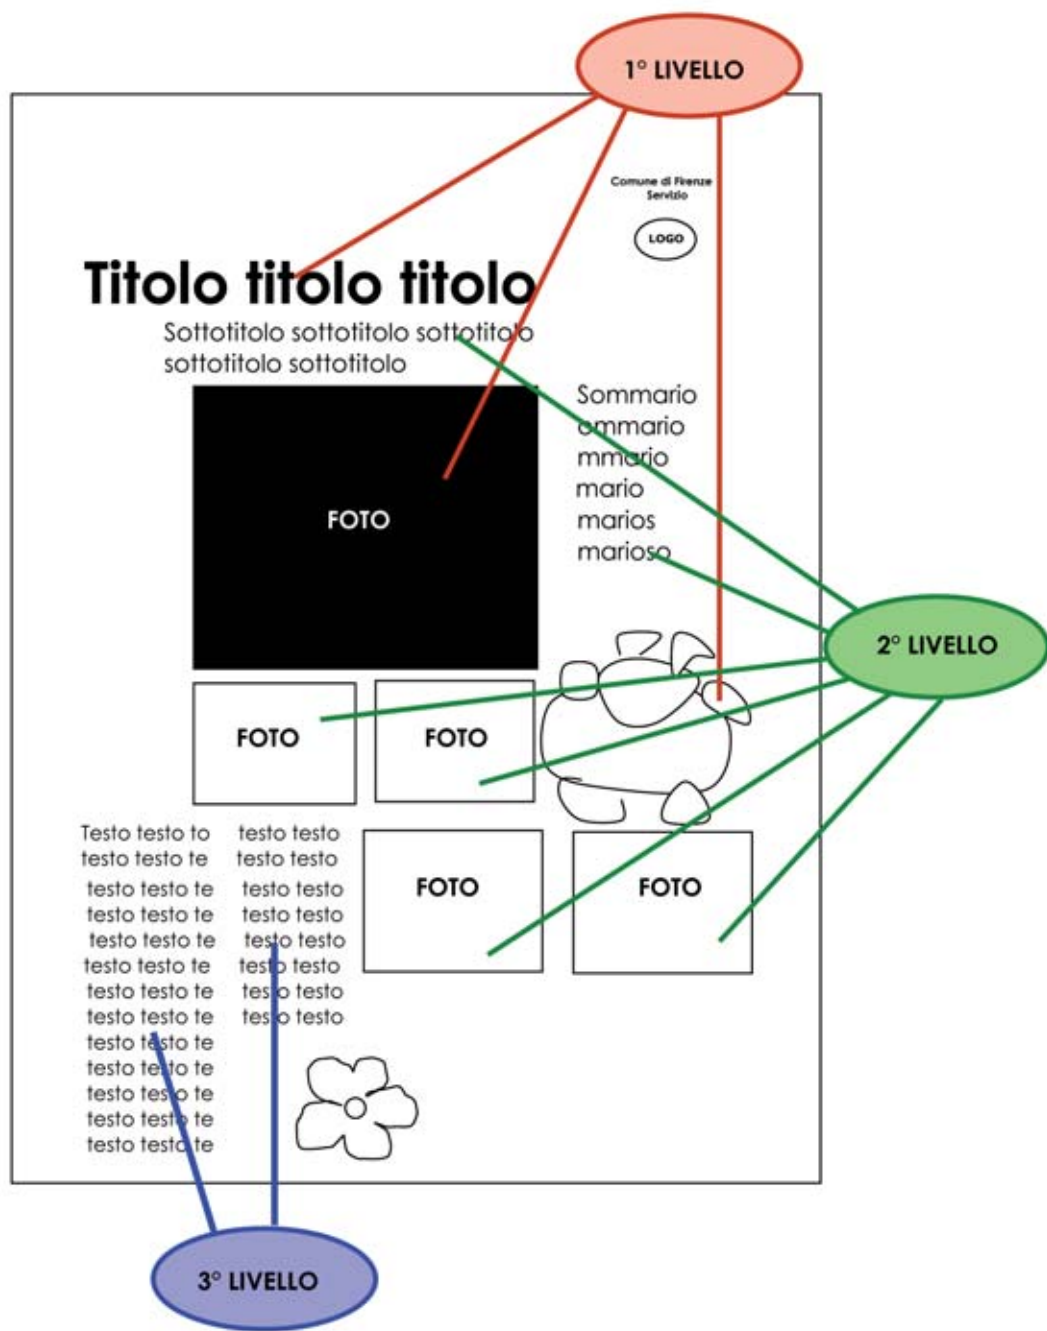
1° LIVELLO

Comune di Firenze
Servizio

LOGO

Titolo titolo titolo
Sottotitolo sottotitolo sottotitolo sottotitolo sottotitolo

Sommario
ommario
mmario
mario
marios
marioso

FOTO

2° LIVELLO

FOTO

FOTO

Testo testo to testo testo te testo testo te testo testo te testo testo te testo testo te testo testo te testo testo te testo testo te testo testo te testo testo te testo testo te testo testo te

testo testo testo testo testo testo testo testo testo testo testo testo testo testo testo testo

FOTO

FOTO

3° LIVELLO